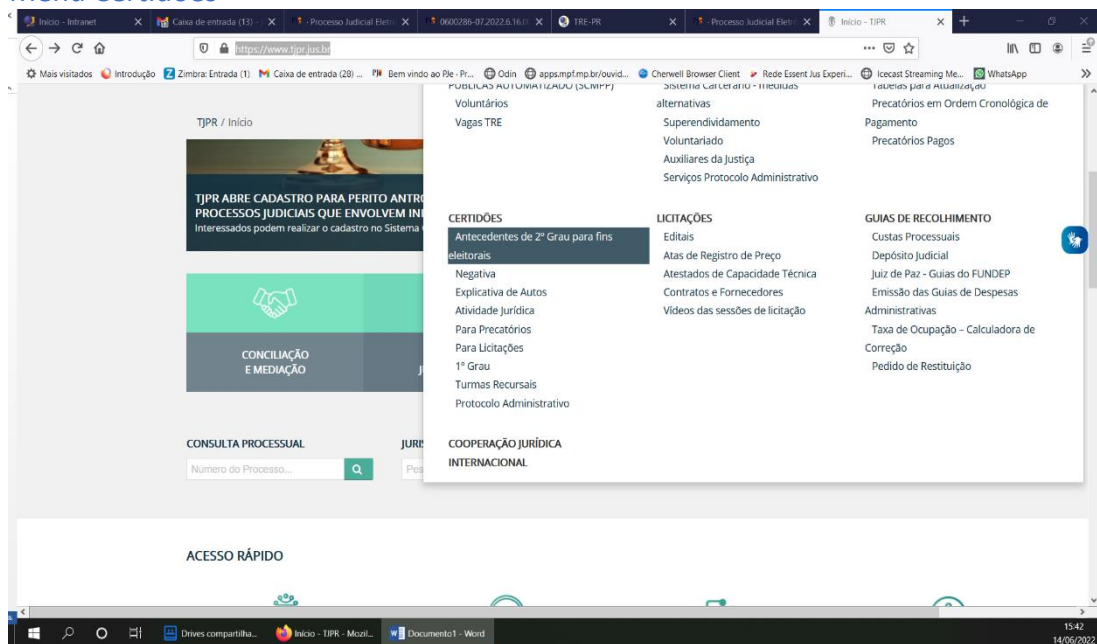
menu certidões

Início - Intranet | Caixa de entrada (13) - | - Processo Judicial Eletr | 0600286-07.2022.6.16.0 | TRE-PR | - Processo Judicial Eletr | Início - TJPR

https://www.tjpr.jus.br

Mais visitados | Introdução | Zimbra: Entrada (1) | Caixa de entrada (28) ... | Bem vindo ao PJe - Pr... | Odin | apps.mpf.mp.br/ouvid... | Cherwell Browser Client | Rede Essent Jus Experi... | Icecast Streaming Me... | WhatsApp

TJPR / Início

TJPR ABRE CADASTRO PARA PERITO ANTR
PROCESSOS JUDICIAIS QUE ENVOLVEM IN
Interessados podem realizar o cadastro no Sistema

CONCILIAÇÃO E MEDIAÇÃO

CONSULTA PROCESSUAL
Número do Processo...

JURIS
Pes

PÚBLICAS AUTOMATIZADO (SCMPP)
Voluntários
Vagas TRE

CERTIDÕES
Antecedentes de 2º Grau para fins eleitorais
Negativa
Explicativa de Autos
Atividade Jurídica
Para Precatórios
Para Licitações
1º Grau
Turmas Recursais
Protocolo Administrativo

COOPERAÇÃO JURÍDICA INTERNACIONAL

Sistema Carcerário - medidas alternativas
Superendividamento
Voluntariado
Auxiliares da Justiça
Serviços Protocolo Administrativo

LICITAÇÕES
Editais
Atas de Registro de Preço
Atestados de Capacidade Técnica
Contratos e Fornecedores
Vídeos das sessões de licitação

Tabelas para Atualização
Precatórios em Ordem Cronológica de Pagamento
Precatórios Pagos

GUIAS DE RECOLHIMENTO
Custas Processuais
Depósito Judicial
Juiz de Paz - Guias do FUNDEP
Emissão das Guias de Despesas Administrativas
Taxa de Ocupação – Calculadora de Correção
Pedido de Restituição

ACESSO RÁPIDO

Drives compartilha... | Início - TJPR - Mozil... | Documento1 - Word

15:42
14/06/2022